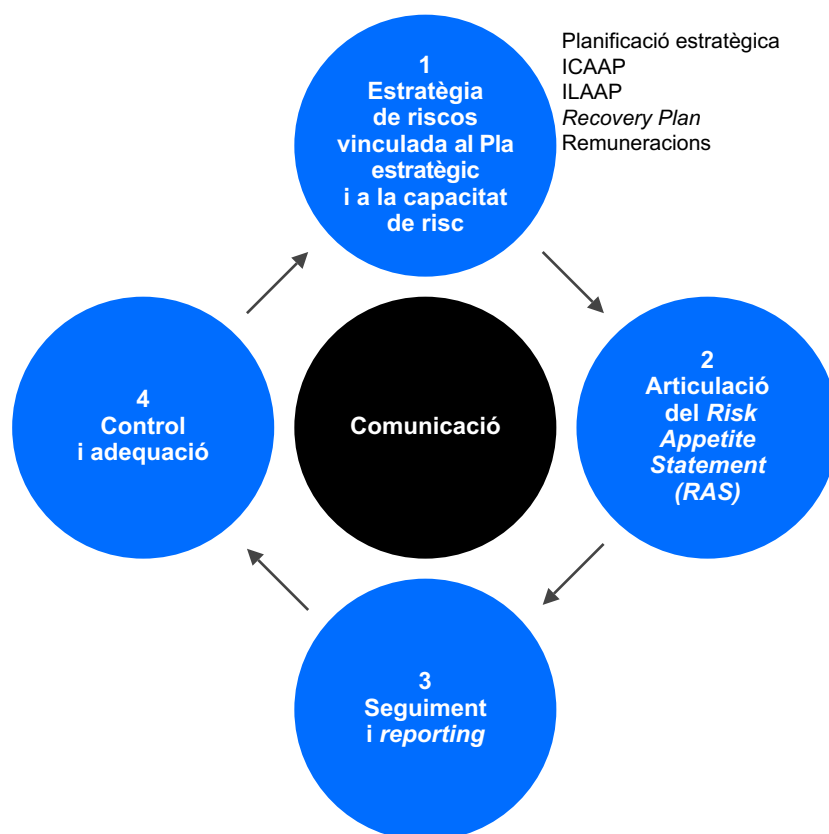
1
Estratègia de riscos vinculada al Pla estratègic i a la capacitat de risc

Planificació estratègica
ICAAP
ILAAP
Recovery Plan
Remuneracions

2
Articulació del Risk Appetite Statement (RAS)

Comunicació

3
Seguiment i reporting

4
Control i adequació